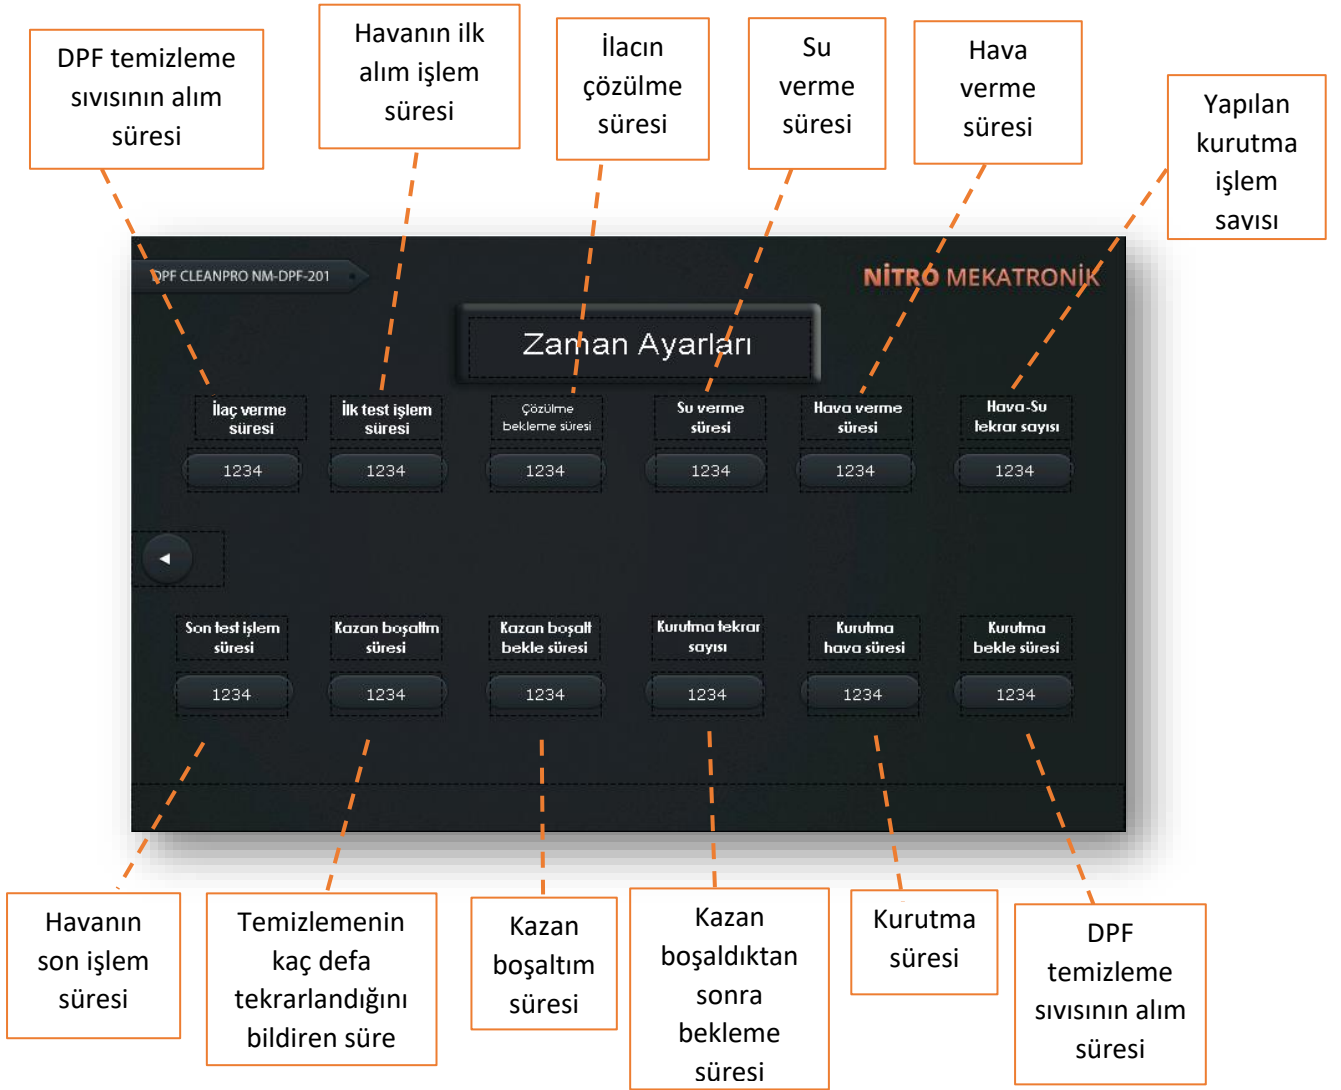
DPF temizleme sıvısının alım süresi

Havanın ilk alım işlem süresi

İlacın çözülme süresi

Su verme süresi

Hava verme süresi

Yapılan kurutma işlem savısı

DPF CLEANPRO NM-DPF-201

NİTRO MEKATRONİK

Zaman Ayarları

İlaç verme süresi

1234

İlk test işlem süresi

1234

Çözülme bekleme süresi

1234

Su verme süresi

1234

Hava verme süresi

1234

Hava-Su tekrar sayısı

1234

Son test işlem süresi

1234

Kazan boşaltım süresi

1234

Kazan boşalt bekle süresi

1234

Kurutma tekrar sayısı

1234

Kurutma hava süresi

1234

Kurutma bekle süresi

1234

Havanın son işlem süresi

Temizlemenin kaç defa tekrarlandığını bildiren süre

Kazan boşaltım süresi

Kazan boşaldıktan sonra bekleme süresi

Kurutma süresi

DPF temizleme sıvısının alım süresi